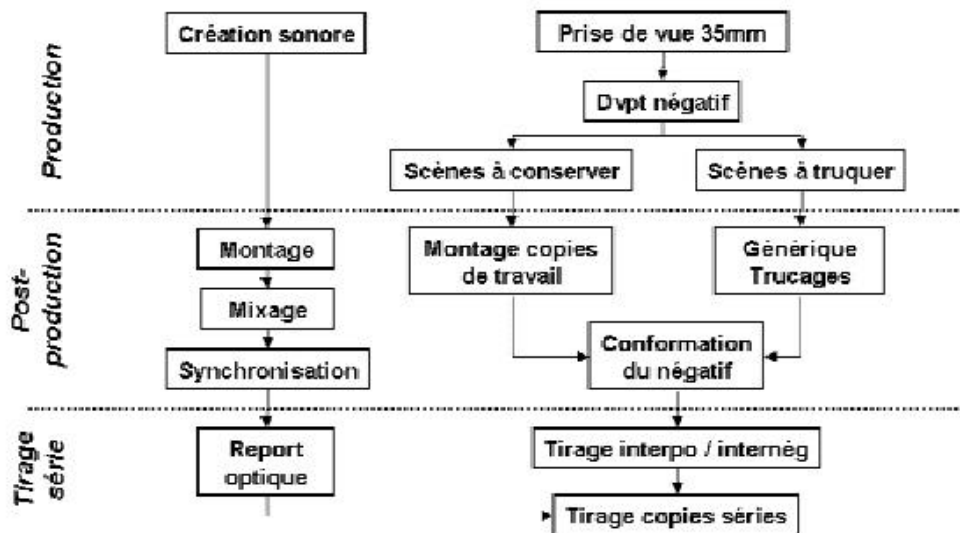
Production

Création sonore

Prise de vue 35mm

Dvpt négatif

Scènes à conserver

Scènes à truquer

Post-production

Montage

Mixage

Synchronisation

Montage copies de travail

Générique Trucages

Conformation du négatif

Tirage série

Report optique

Tirage interpo / internég

Tirage copies séries